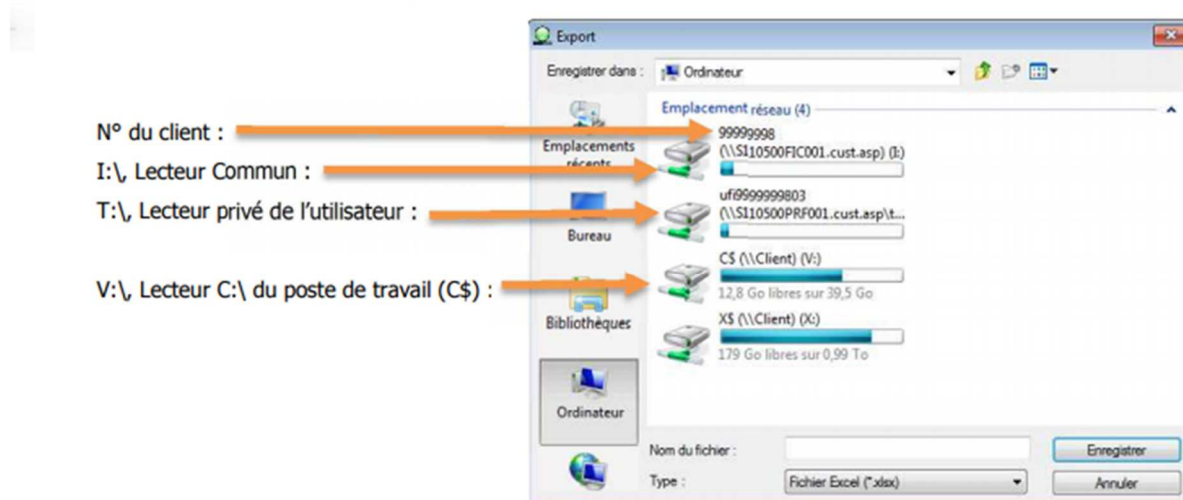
N° du client :

I:\, Lecteur Commun :

T:\, Lecteur privé de l'utilisateur :

V:\, Lecteur C:\ du poste de travail (C$) :

Export

Enregistrer dans : Ordinateur

Emplacements récents

Bureau

Bibliothèques

Ordinateur

Emplacement réseau (4)

99999998
(\\SI10500FIC001.cust.asp) (I:)

ufi9999999803
(\\SI10500PRF001.cust.asp\t...

C$ (\\Client) (V:)
12,8 Go libres sur 39,5 Go

X$ (\\Client) (X:)
179 Go libres sur 0,99 To

Nom du fichier :

Type : Fichier Excel (*.xlsx)

Enregistrer

Annuler